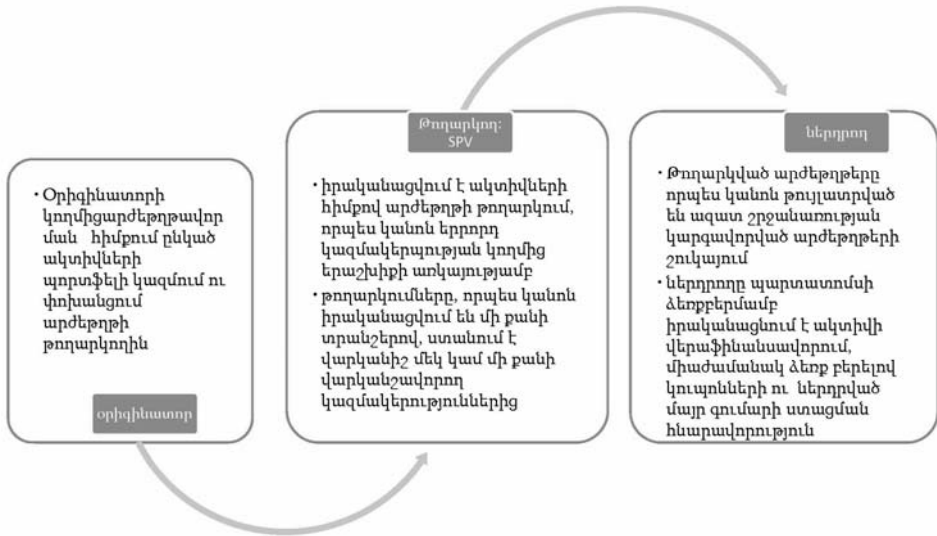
• Օրիգինատորի կողմիցարժեթղթավոր ման հիմքում ընկած ակտիվների պորտֆելի կազմում ու փոխանցում արժեթղթի թողարկողին

օրիգինատոր

Թողարկող: SPV

• իրականացվում է ակտիվների հիմքով արժեթղթի թողարկում, որպես կանոն երրորդ կազմակերպության կողմից երաշխիքի առկայությամբ
• թողարկումները, որպես կանոն իրականացվում են մի քանի տրանշերով, ստանում է վարկանիշ մեկ կամ մի քանի վարկանշավորող կազմակերպություններից

ներդրող

• Թողարկված արժեթղթերը որպես կանոն թույլատրված են ազատ շրջանառության կարգավորված արժեթղթերի շուկայում
• ներդրողը պարտատոմսի ձեռքբերմամբ իրականացնում է ակտիվի վերաֆինանսավորում, միաժամանակ ձեռք բերելով կուպոնների ու ներդրված մայր գումարի ստացման հնարավորություն